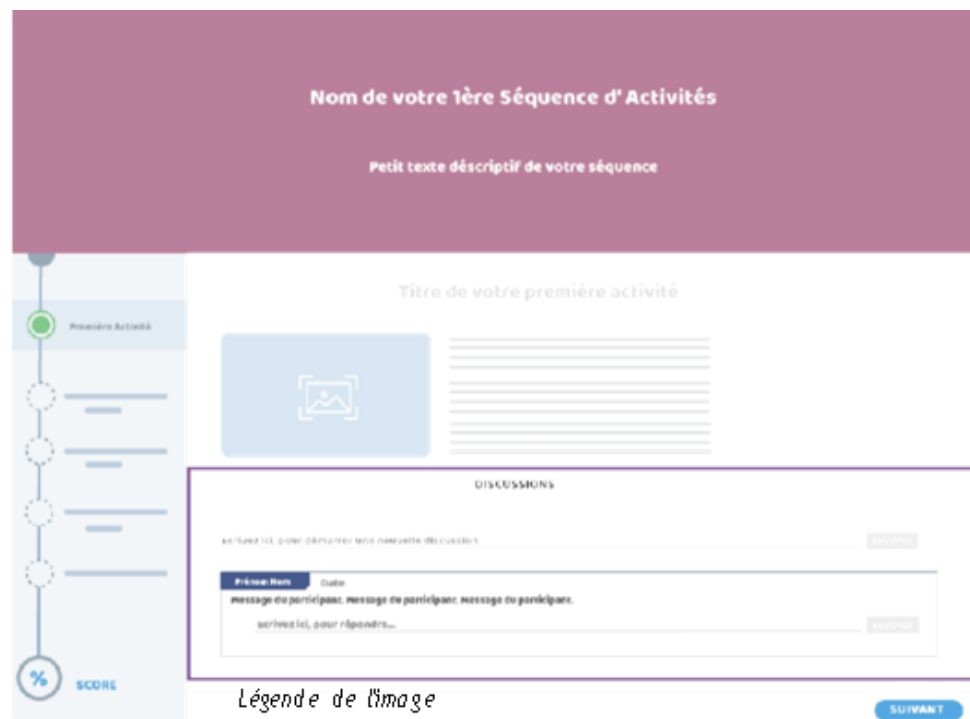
Nom de votre 1ère Séquence d' Activités

Petit texte déscriptif de votre séquence

Première Activité

Titre de votre première activité

DISCUSSIONS

Ecrivez ici, pour démarrer une nouvelle discussion

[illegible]

Prénom Nom Date

Message du participant. Message du participant. Message du participant.

Ecrivez ici, pour répondre...

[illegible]

%

SCORE

Légende de l'image

SUIVANT